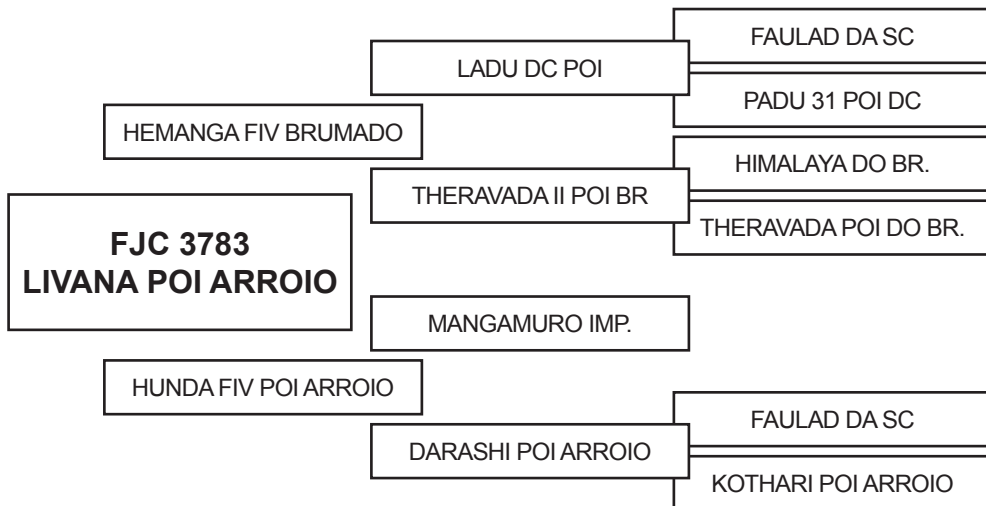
FJC 3783
LIVANA POI ARROIO

HEMANGA FIV BRUMADO

LADU DC POI

FAULAD DA SC

PADU 31 POI DC

THERAVADA II POI BR

HIMALAYA DO BR.

THERAVADA POI DO BR.

HUNDA FIV POI ARROIO

MANGAMURO IMP.

DARASHI POI ARROIO

FAULAD DA SC

KOTHARI POI ARROIO